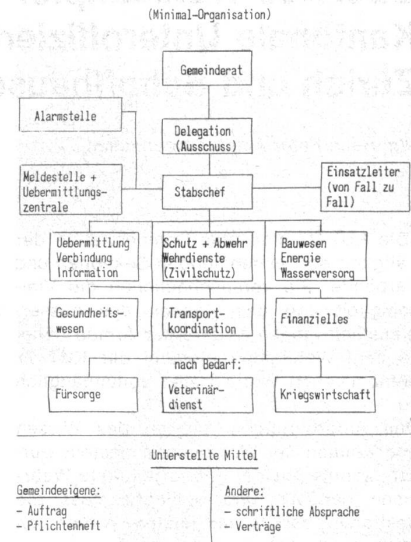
(Minimal-Organisation)

Gemeinderat

Alarmstelle

Delegation (Ausschuss)

Meldestelle + Uebermittlungszentrale

Stabschef

Einsatzleiter (von Fall zu Fall)

Uebermittlung Verbindung Information

Schutz + Abwehr Wehrdienste (Zivilschutz)

Bauwesen Energie Wasserversorg

Gesundheitswesen

Transportkoordination

Finanzielles

nach Bedarf:

Fürsorge

Veterinärdienst

Kriegswirtschaft

Unterstellte Mittel

Gemeindeeigene:
- Auftrag
- Pflichtenheft

Andere:
- schriftliche Absprache
- Verträge